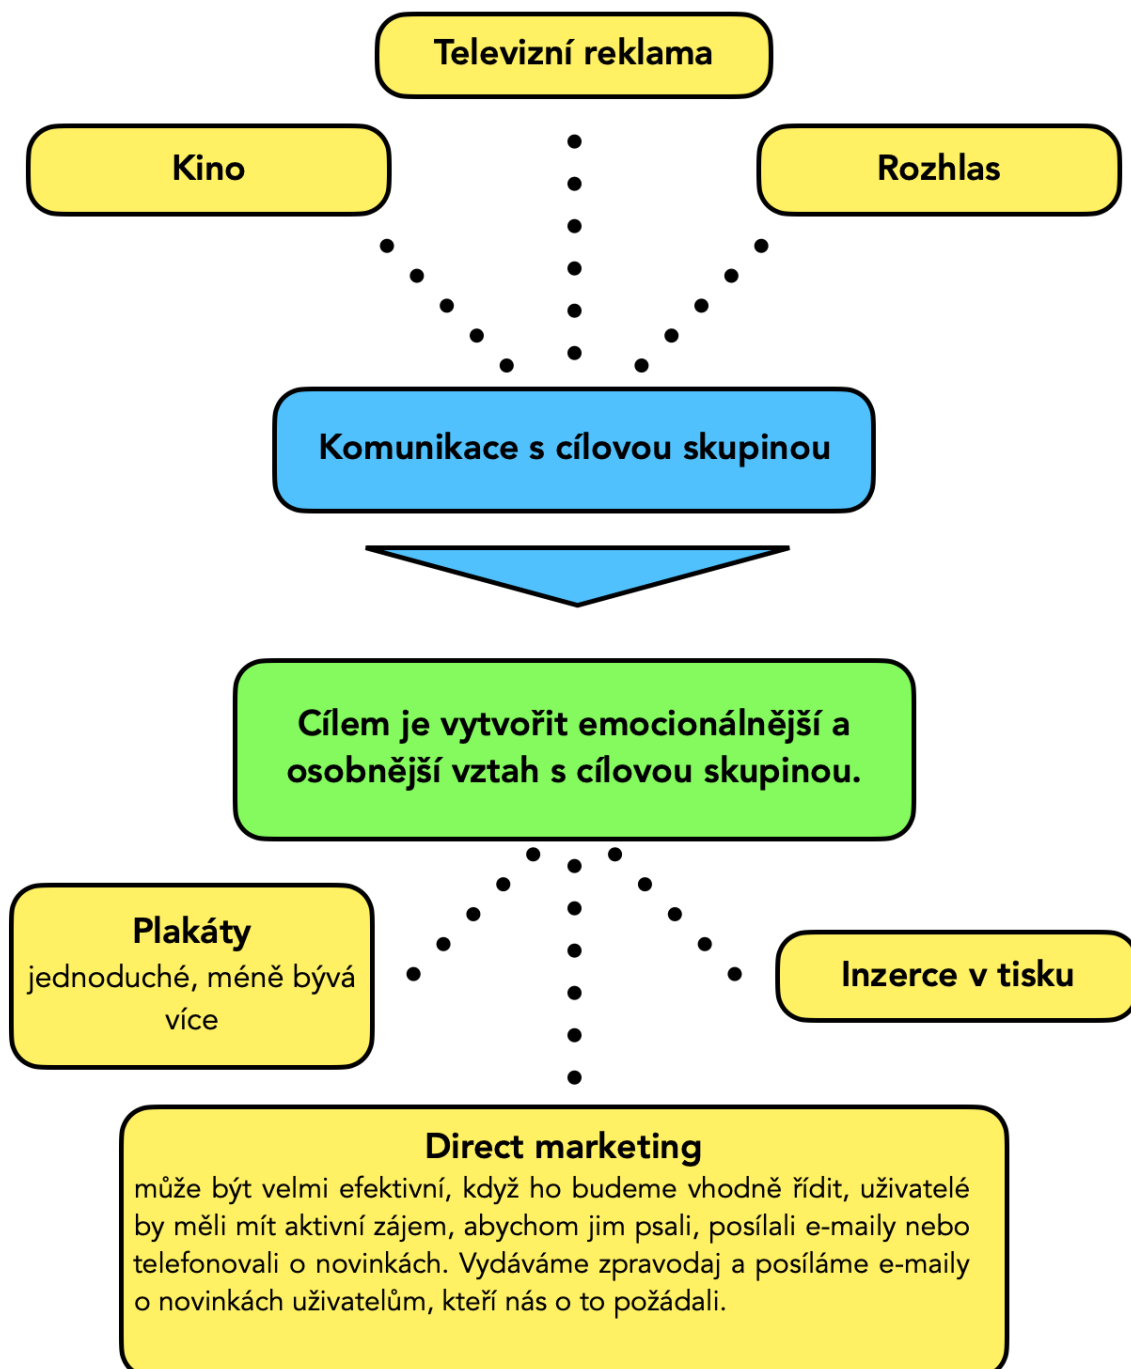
Televizní reklama

Kino

Rozhlas

Komunikace s cílovou skupinou

Cílem je vytvořit emocionálnější a osobnější vztah s cílovou skupinou.

Plakáty
jednoduché, méně bývá více

Inzerce v tisku

Direct marketing
může být velmi efektivní, když ho budeme vhodně řídit, uživatelé by měli mít aktivní zájem, abychom jim psali, posílali e-maily nebo telefonovali o novinkách. Vydáváme zpravodaj a posíláme e-maily o novinkách uživatelům, kteří nás o to požádali.